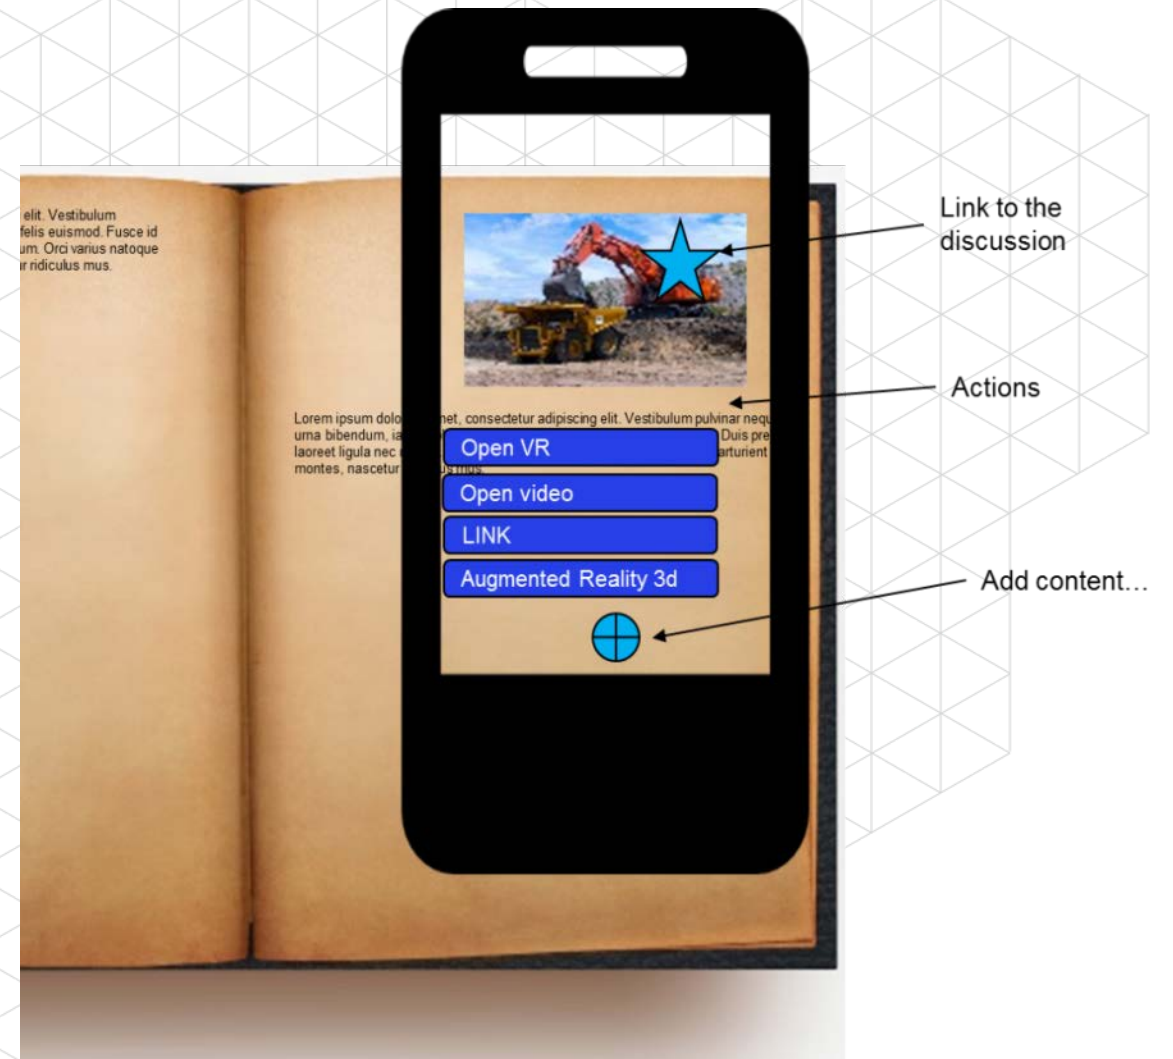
elit. Vestibulum felis euismod. Fusce id um. Orci varius natoque r ridiculus mus.

Lorem ipsum dolo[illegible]net, consectetur adipiscing elit. Vestibulum pulvinar nequ urna bibendum, ia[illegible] Duis pre laoreet ligula nec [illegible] arturient montes, nascetur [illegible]us mus.

Open VR

Open video

LINK

Augmented Reality 3d

Link to the discussion

Actions

Add content…